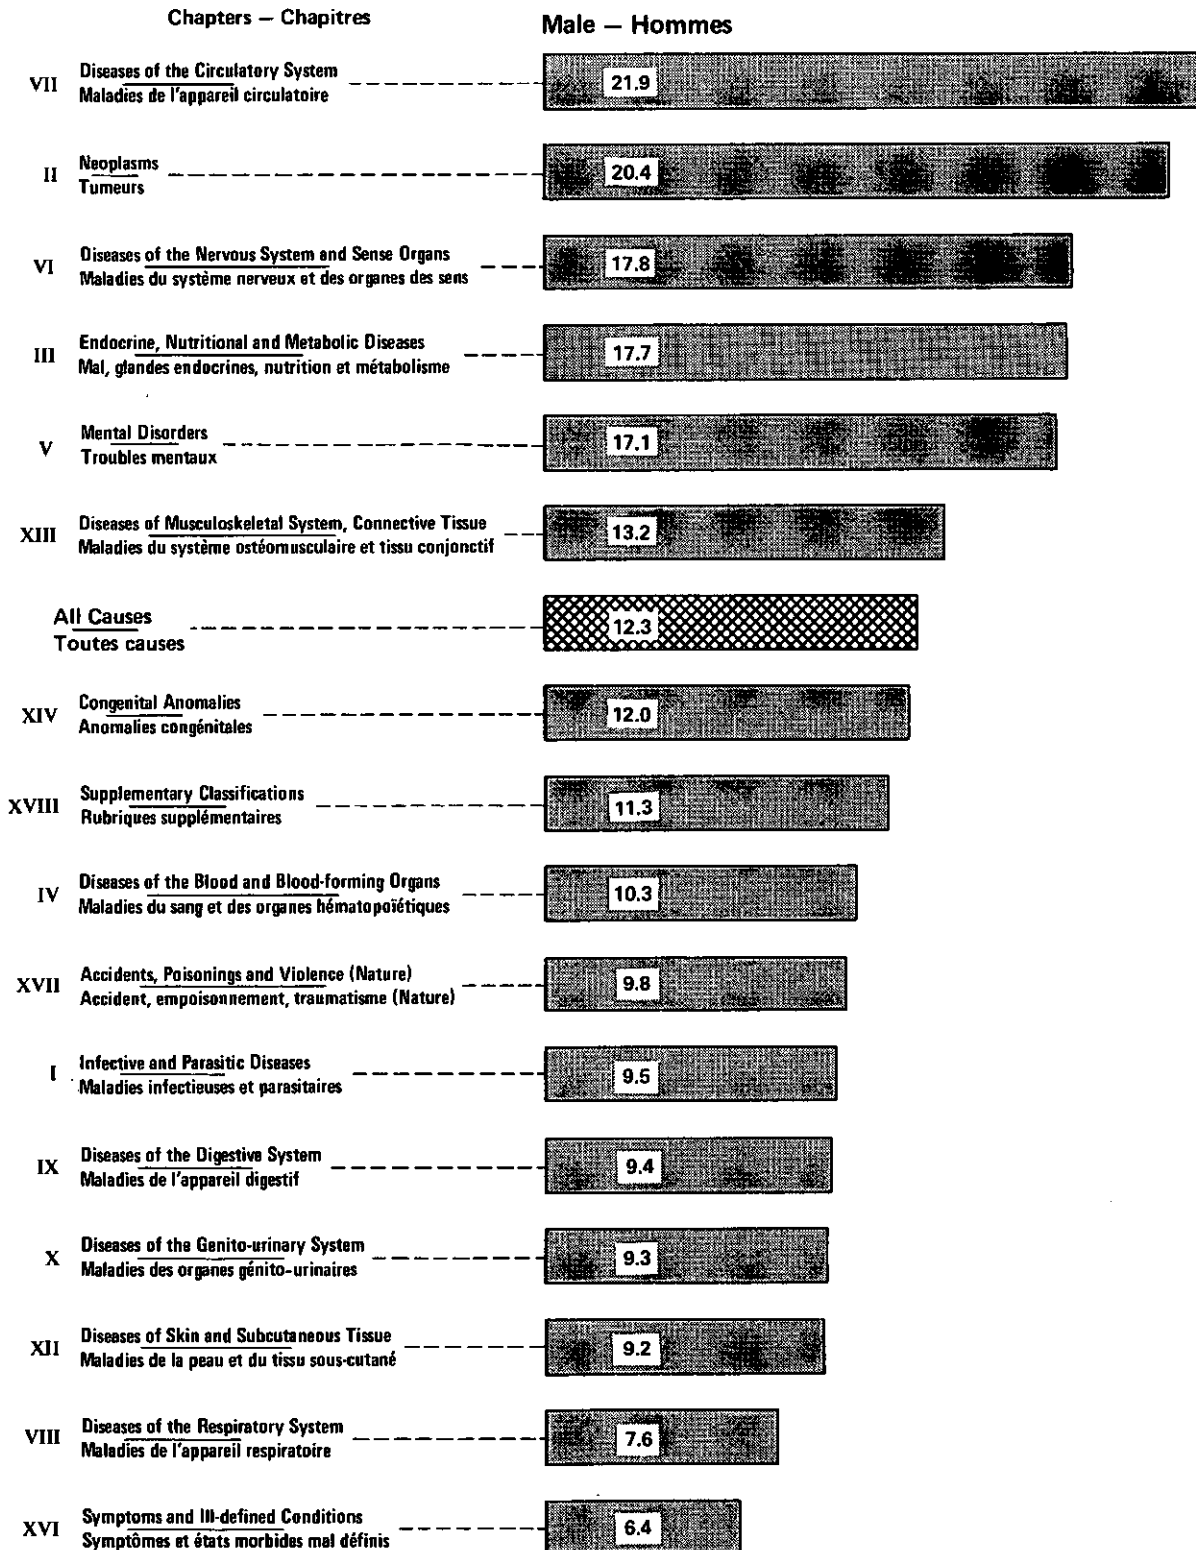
Chapters — Chapitres

Male — Hommes

VII Diseases of the Circulatory System
Maladies de l'appareil circulatoire
21.9

II Neoplasms
Tumeurs
20.4

VI Diseases of the Nervous System and Sense Organs
Maladies du système nerveux et des organes des sens
17.8

III Endocrine, Nutritional and Metabolic Diseases
Mal, glandes endocrines, nutrition et métabolisme
17.7

V Mental Disorders
Troubles mentaux
17.1

XIII Diseases of Musculoskeletal System, Connective Tissue
Maladies du système ostéomusculaire et tissu conjonctif
13.2

All Causes
Toutes causes
12.3

XIV Congenital Anomalies
Anomalies congénitales
12.0

XVIII Supplementary Classifications
Rubriques supplémentaires
11.3

IV Diseases of the Blood and Blood-forming Organs
Maladies du sang et des organes hématopoïétiques
10.3

XVII Accidents, Poisonings and Violence (Nature)
Accident, empoisonnement, traumatisme (Nature)
9.8

I Infective and Parasitic Diseases
Maladies infectieuses et parasitaires
9.5

IX Diseases of the Digestive System
Maladies de l'appareil digestif
9.4

X Diseases of the Genito-urinary System
Maladies des organes génito-urinaires
9.3

XII Diseases of Skin and Subcutaneous Tissue
Maladies de la peau et du tissu sous-cutané
9.2

VIII Diseases of the Respiratory System
Maladies de l'appareil respiratoire
7.6

XVI Symptoms and Ill-defined Conditions
Symptômes et états morbides mal définis
6.4